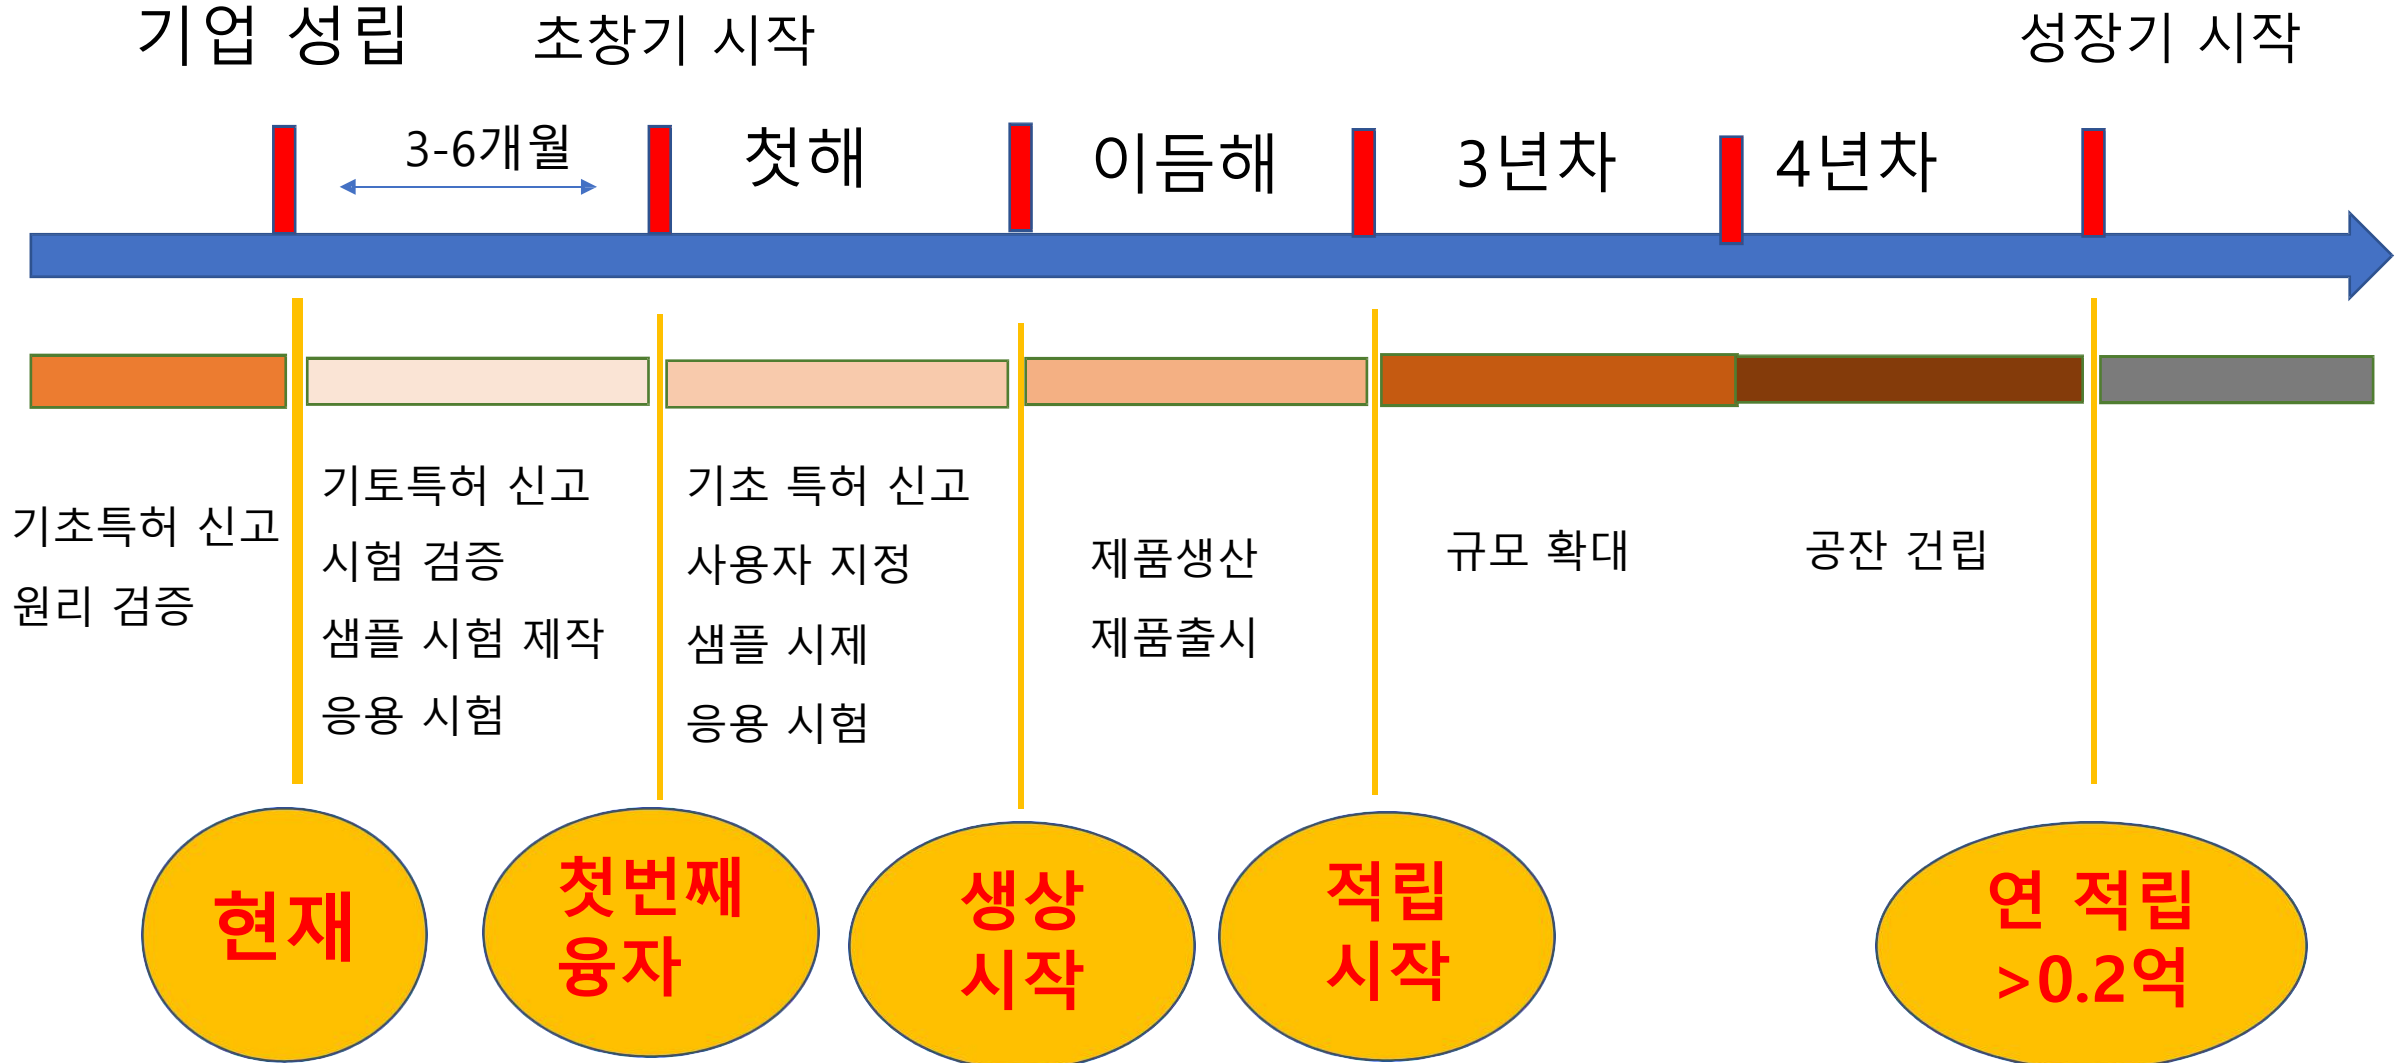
기업 성립

초창기 시작

성장기 시작

3-6개월

첫해

이듬해

3년차

4년차

기초특허 신고

원리 검증

기토특허 신고

시험 검증

샘플 시험 제작

응용 시험

기초 특허 신고

사용자 지정

샘플 시제

응용 시험

제품생산

제품출시

규모 확대

공잔 건립

현재

첫번째 융자

생상 시작

적립 시작

연 적립 >0.2억